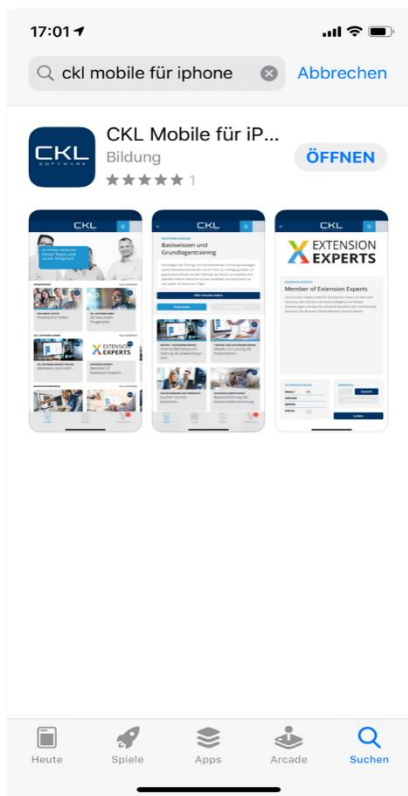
17:01

ckl mobile für iphone

Abbrechen

CKL SOFTWARE

CKL Mobile für iP...

Bildung

ÖFFNEN

1

CKL

CKL

Basiswissen und Grundlagentraining

CKL

EXTENSION EXPERTS

Member of Extension Experts

EXTENSION EXPERTS

Heute

Spiele

Apps

Arcade

Suchen